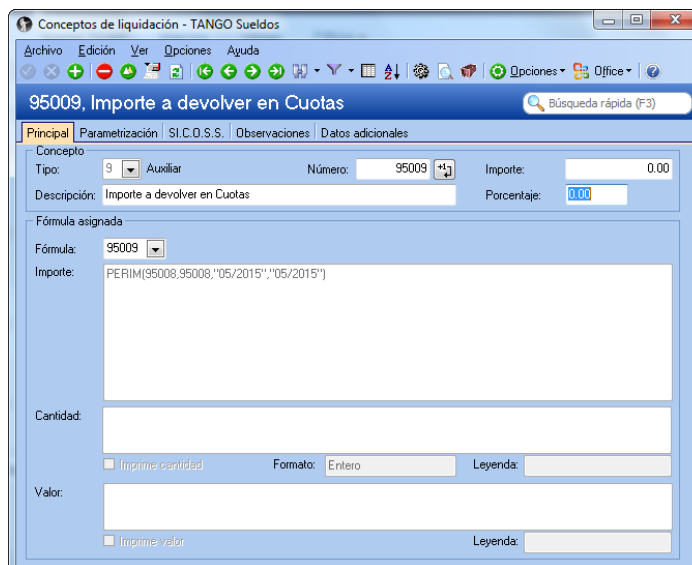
Conceptos de liquidación - TANGO Sueldos

Archivo Edición Ver Opciones Ayuda

Opciones Office

95009, Importe a devolver en Cuotas

Búsqueda rápida (F3)

Principal | Parametrización | SI.C.O.S.S. | Observaciones | Datos adicionales

Concepto

Tipo: 9 Auxiliar

Número: 95009

Importe: 0.00

Descripción: Importe a devolver en Cuotas

Porcentaje: 0.00

Fórmula asignada

Fórmula: 95009

Importe: PERIM(95008,95008,"05/2015","05/2015")

Cantidad:

Imprime cantidad

Formato: Entero

Leyenda:

Valor:

Imprime valor

Leyenda: